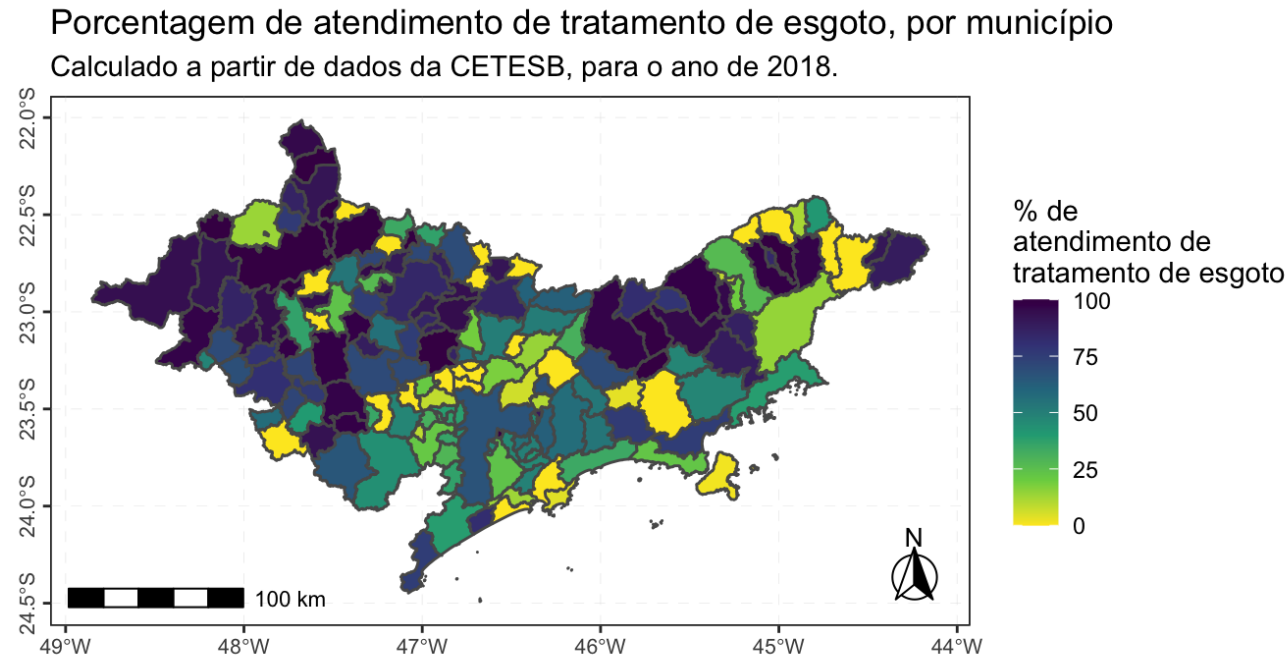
Porcentagem de atendimento de tratamento de esgoto, por município
Calculado a partir de dados da CETESB, para o ano de 2018.

22.0°S
22.5°S
23.0°S
23.5°S
24.0°S
24.5°S

49°W 48°W 47°W 46°W 45°W 44°W

100 km

N

% de
atendimento de
tratamento de esgoto

100
75
50
25
0